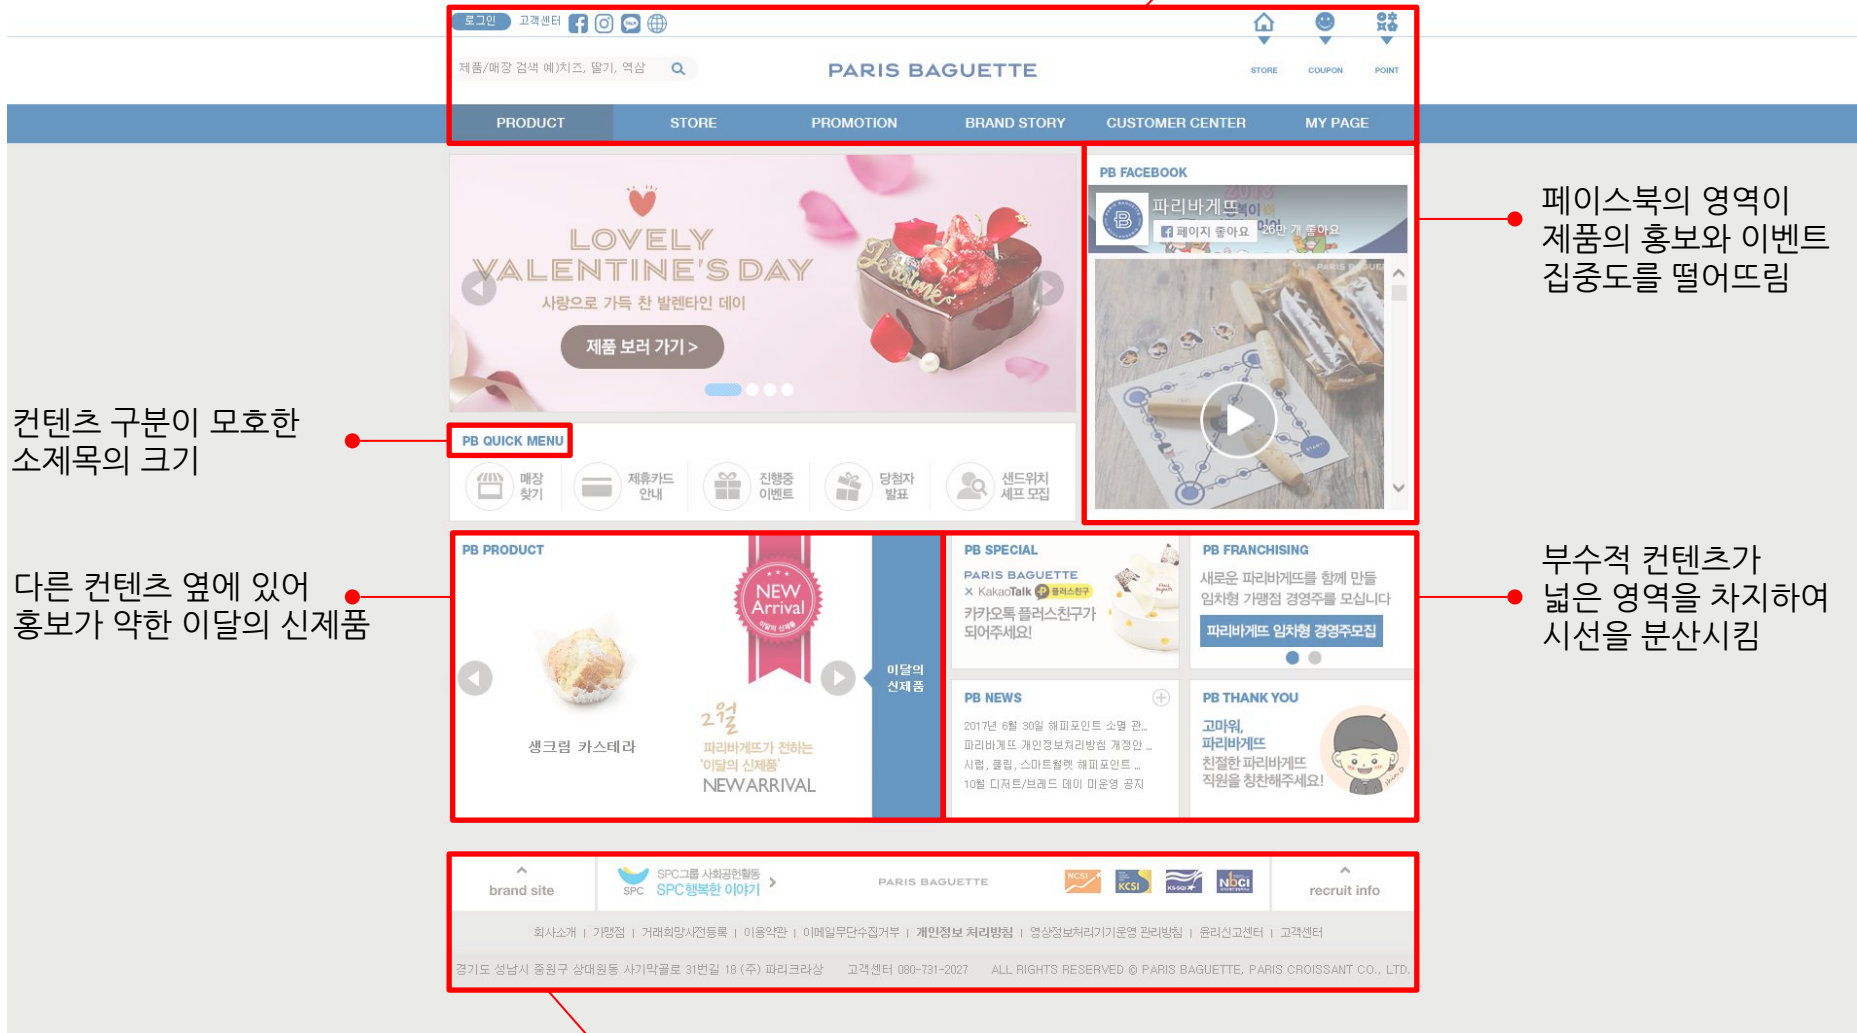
로그인 고객센터

STORE COUPON POINT

제품/매장 검색 예)치즈, 딸기, 역삼

PARIS BAGUETTE

PRODUCT STORE PROMOTION BRAND STORY CUSTOMER CENTER MY PAGE

LOVELY VALENTINE'S DAY

사랑으로 가득 찬 발렌타인 데이

제품 보러 가기 >

PB FACEBOOK

파리바게뜨

페이지 좋아요 26만 개 좋아요

페이스북의 영역이 제품의 홍보와 이벤트 집중도를 떨어뜨림

컨텐츠 구분이 모호한 소제목의 크기

PB QUICK MENU

매장 찾기 제휴카드 안내 진행중 이벤트 당첨자 발표 샌드위치 셰프 모집

다른 컨텐츠 옆에 있어 홍보가 약한 이달의 신제품

PB PRODUCT

NEW Arrival

생크림 카스테라

2월

파리바게뜨가 전하는 '이달의 신제품'

NEWARRIVAL

이달의 신제품

PB SPECIAL

PARIS BAGUETTE X KakaoTalk 플러스친구

카카오톡 플러스친구가 되어주세요!

PB FRANCHISING

새로운 파리바게뜨를 함께 만들 임차형 가맹점 경영주를 모십니다

파리바게뜨 임차형 경영주모집

부수적 컨텐츠가 넓은 영역을 차지하여 시선을 분산시킴

PB NEWS

2017년 6월 30일 해피포인트 소멸 관...

파리바게뜨 개인정보처리방침 개정안 ...

시럽, 쿨립, 스마트월렛 해피포인트 ...

10월 디저트/브레드 데이 미운영 공지

PB THANK YOU

고마워, 파리바게뜨

친절한 파리바게뜨 직원을 칭찬해주세요!

brand site

SPC그룹 사회공헌활동 SPC행복한 이야기 >

PARIS BAGUETTE

recruit info

회사소개 | 가맹점 | 거래희망사전등록 | 이용약관 | 이메일무단수집거부 | 개인정보 처리방침 | 영상정보처리기기운영 관리방침 | 윤리신고센터 | 고객센터

경기도 성남시 중원구 상대원동 사기막골로 31번길 18 (주) 파리크라상 고객센터 080-731-2027 ALL RIGHTS RESERVED © PARIS BAGUETTE, PARIS CROISSANT CO., LTD.